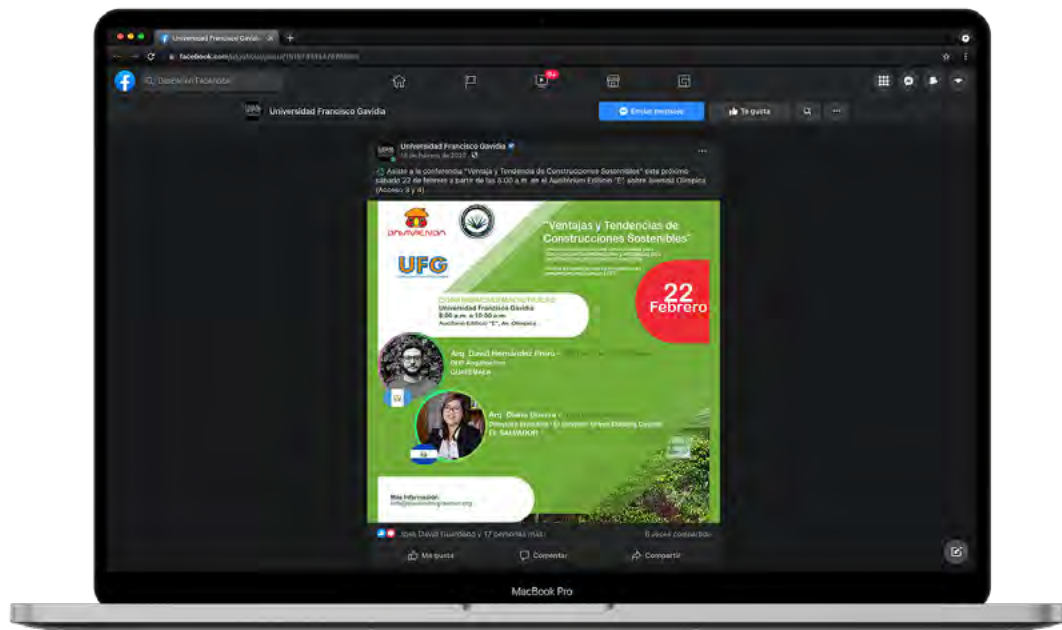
Universidad Francisco Gavidia

facebook.com/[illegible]

Buscar en Facebook

Universidad Francisco Gavidia

Enviar mensaje

Te gusta

Universidad Francisco Gavidia
18 de febrero de 2020

Asiste a la conferencia "Ventaja y Tendencia de Construcciones Sostenibles" este próximo sábado 22 de febrero a partir de las 8:00 a.m. en el Auditorium Edificio "E" sobre avenida Olímpica (Acceso 3 y 4).

UFG

"Ventajas y Tendencias de Construcciones Sostenibles"

22 Febrero

CONFERENCIA MAGISTRAL
Universidad Francisco Gavidia
8:00 a.m. a 10:00 a.m.
Auditorio Edificio "E", Av. Olímpica

Arq. David Hernández Pinto -
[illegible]
GUATEMALA

Arq. Diana Dousa -
Directora Ejecutiva - El Salvador Green Building Council
EL SALVADOR

Más información:
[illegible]

José David Guardado y 17 personas más
6 veces compartido

Me gusta
Comentar
Compartir

MacBook Pro